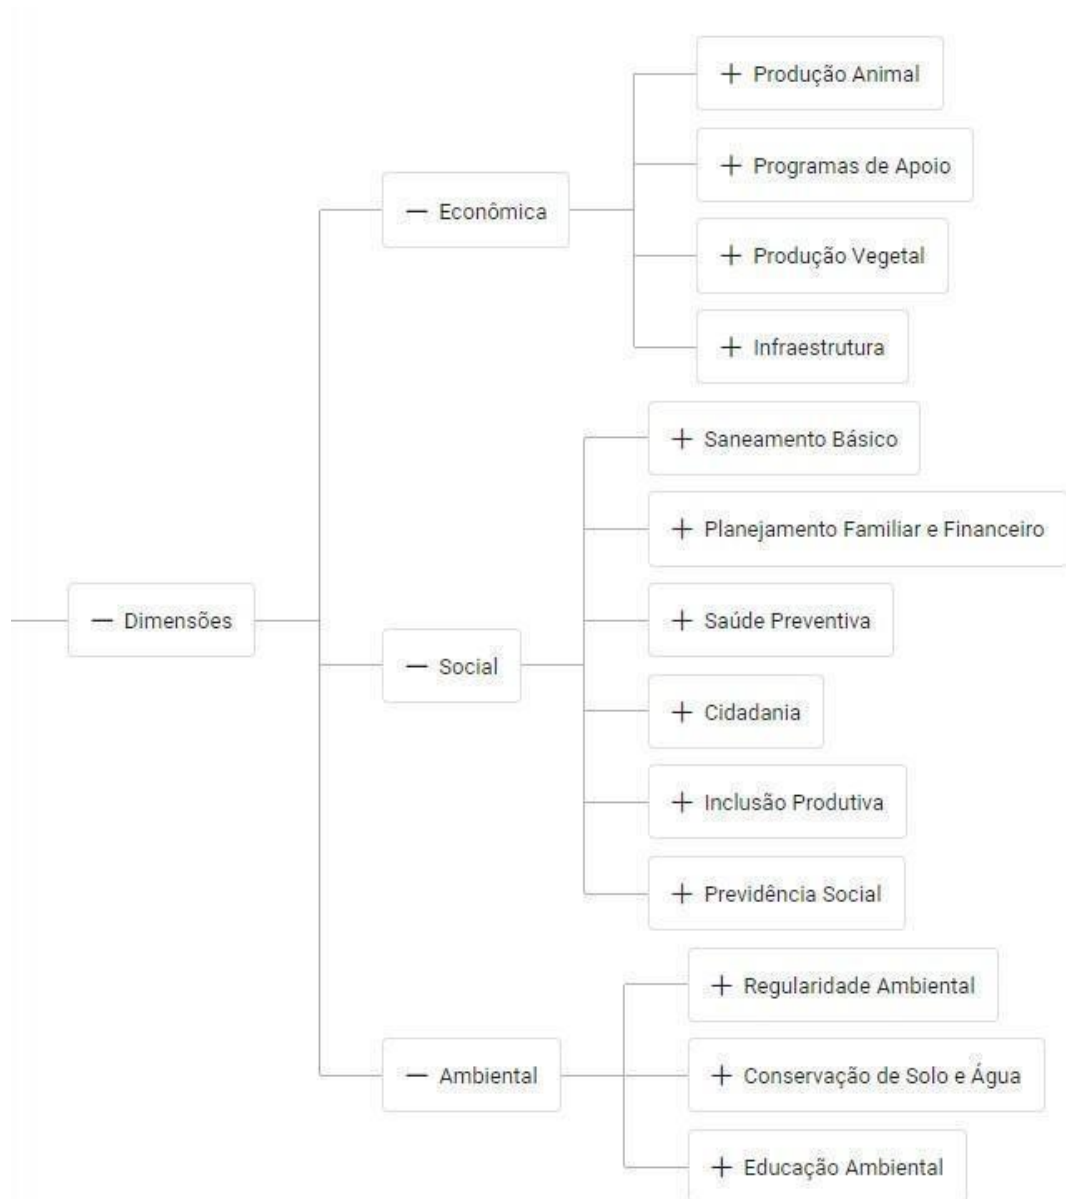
— Dimensões

— Econômica

+ Produção Animal

+ Programas de Apoio

+ Produção Vegetal

+ Infraestrutura

— Social

+ Saneamento Básico

+ Planejamento Familiar e Financeiro

+ Saúde Preventiva

+ Cidadania

+ Inclusão Produtiva

+ Previdência Social

— Ambiental

+ Regularidade Ambiental

+ Conservação de Solo e Água

+ Educação Ambiental